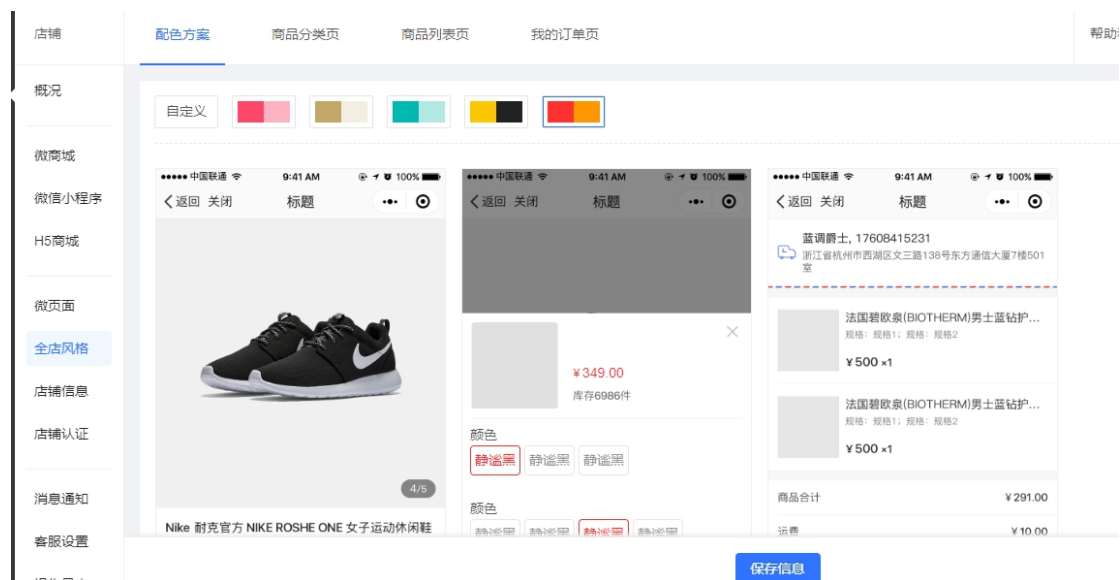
店铺

概况

微商城

微信小程序

H5商城

微页面

全店风格

店铺信息

店铺认证

消息通知

客服设置

配色方案　商品分类页　商品列表页　我的订单页

帮助

自定义

●●●●● 中国联通 9:41 AM 100%
返回 关闭 标题

4/5

Nike 耐克官方 NIKE ROSHE ONE 女子运动休闲鞋

●●●●● 中国联通 9:41 AM 100%
返回 关闭 标题

¥349.00
库存6986件

颜色
静谧黑 静谧黑 静谧黑

颜色
静谧黑 静谧黑 静谧黑 静谧黑

●●●●● 中国联通 9:41 AM 100%
返回 关闭 标题

蓝调爵士, 17608415231
浙江省杭州市西湖区文三路138号东方通信大厦7楼501室

法国碧欧泉(BIOTHERM)男士蓝钻护…
规格：规格1；规格：规格2
¥500 ×1

法国碧欧泉(BIOTHERM)男士蓝钻护…
规格：规格1；规格：规格2
¥500 ×1

商品合计 ¥291.00
运费 ¥10.00

保存信息